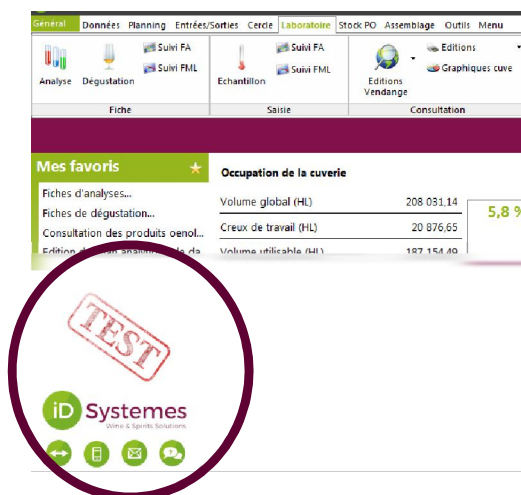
Général Données Planning Entrées/Sorties Cercle Laboratoire Stock PO Assemblage Outils Menu

Analyse Dégustation Suivi FA Suivi FML
Fiche

Echantillon Suivi FA Suivi FML
Saisie

Editions Vendange Editions Graphiques cuve
Consultation

Mes favoris

Fiches d'analyses...
Fiches de dégustation...
Consultation des produits oenol...
Edition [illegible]

Occupation de la cuverie

| Volume global (HL) | 208 031,14 |
|---|---|
| Creux de travail (HL) | 20 876,65 |
| Volume utilisable (HL) | 187 154,49 |

5,8 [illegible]

TEST

iD Systemes
Wine & Spirits Solutions